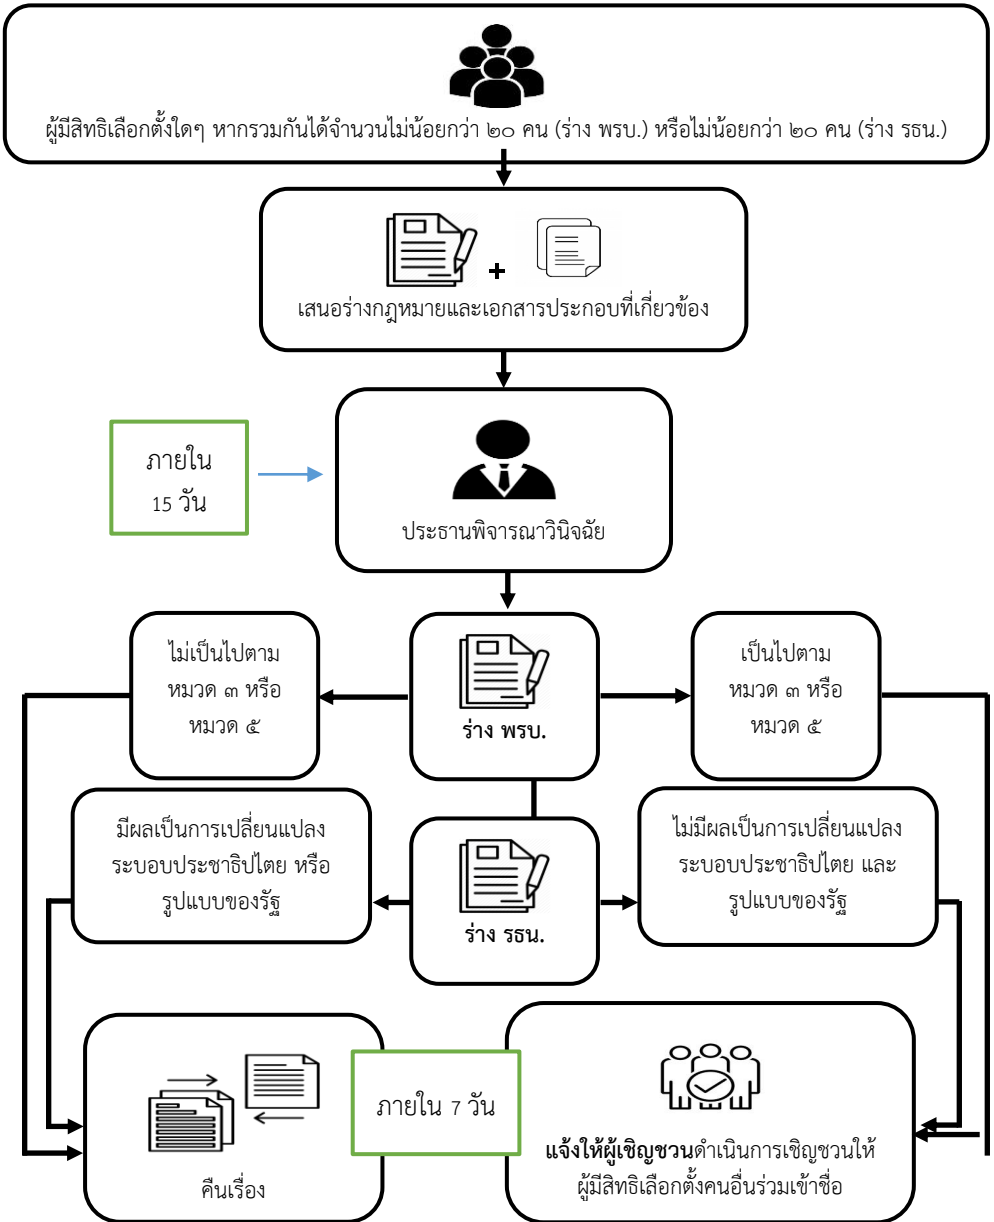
ผู้มีสิทธิเลือกตั้งใดๆ หากรวมกันได้จำนวนไม่น้อยกว่า ๒๐ คน (ร่าง พรบ.) หรือไม่น้อยกว่า ๒๐ คน (ร่าง รธน.)

+

เสนอร่างกฎหมายและเอกสารประกอบที่เกี่ยวข้อง

ภายใน 15 วัน

ประธานพิจารณาวินิจฉัย

ไม่เป็นไปตาม หมวด ๓ หรือ หมวด ๕

ร่าง พรบ.

เป็นไปตาม หมวด ๓ หรือ หมวด ๕

มีผลเป็นการเปลี่ยนแปลงระบอบประชาธิปไตย หรือ รูปแบบของรัฐ

ร่าง รธน.

ไม่มีผลเป็นการเปลี่ยนแปลงระบอบประชาธิปไตย และ รูปแบบของรัฐ

คืนเรื่อง

ภายใน 7 วัน

**แจ้งให้ผู้เชิญชวน**ดำเนินการเชิญชวนให้ผู้มีสิทธิเลือกตั้งคนอื่นร่วมเข้าชื่อ